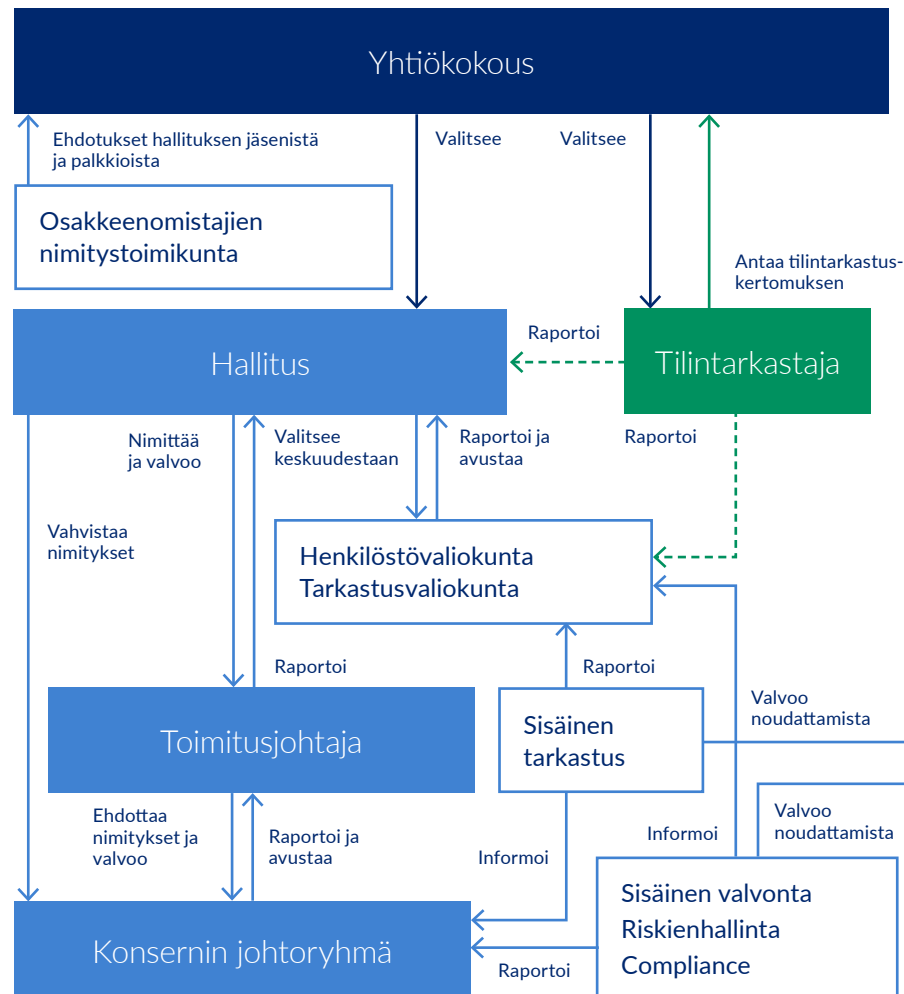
Yhtiökokous

Ehdotukset hallituksen jäsenistä ja palkkioista

Valitsee

Valitsee

Osakkeenomistajien nimitystoimikunta

Antaa tilintarkastuskertomuksen

Raportoi

Hallitus

Tilintarkastaja

Nimittää ja valvoo

Valitsee keskuudestaan

Raportoi ja avustaa

Raportoi

Vahvistaa nimitykset

Henkilöstövaliokunta
Tarkastusvaliokunta

Raportoi

Raportoi

Valvoo noudattamista

Toimitusjohtaja

Sisäinen tarkastus

Valvoo noudattamista

Ehdottaa nimitykset ja valvoo

Raportoi ja avustaa

Informoi

Informoi

Sisäinen valvonta
Riskienhallinta
Compliance

Konsernin johtoryhmä

Raportoi